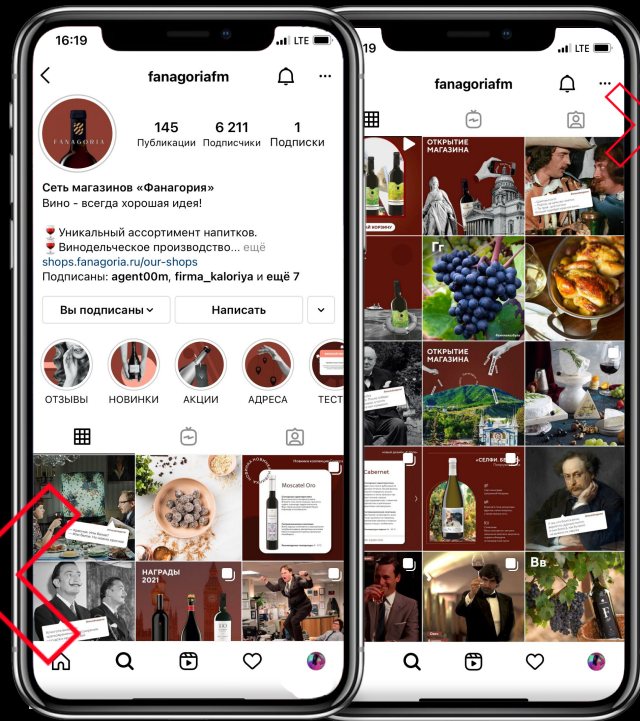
16:19 LTE

fanagoriafm

FANAGORIA

145 Публикации
6 211 Подписчики
1 Подписки

Сеть магазинов «Фанагория»
Вино - всегда хорошая идея!

🍷 Уникальный ассортимент напитков.
🍷 Винодельческое производство... ещё
shops.fanagoria.ru/our-shops
Подписаны: agent00m, firma_kaloriya и ещё 7

Вы подписаны
Написать

ОТЗЫВЫ
НОВИНКИ
АКЦИИ
АДРЕСА
ТЕСТ

Moscatel Oro

НАГРАДЫ 2021

19 LTE

fanagoriafm

ОТКРЫТИЕ МАГАЗИНА

ОТКРЫТИЕ МАГАЗИНА

Cabernet

«СЕЛФИ, Б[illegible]

Вв